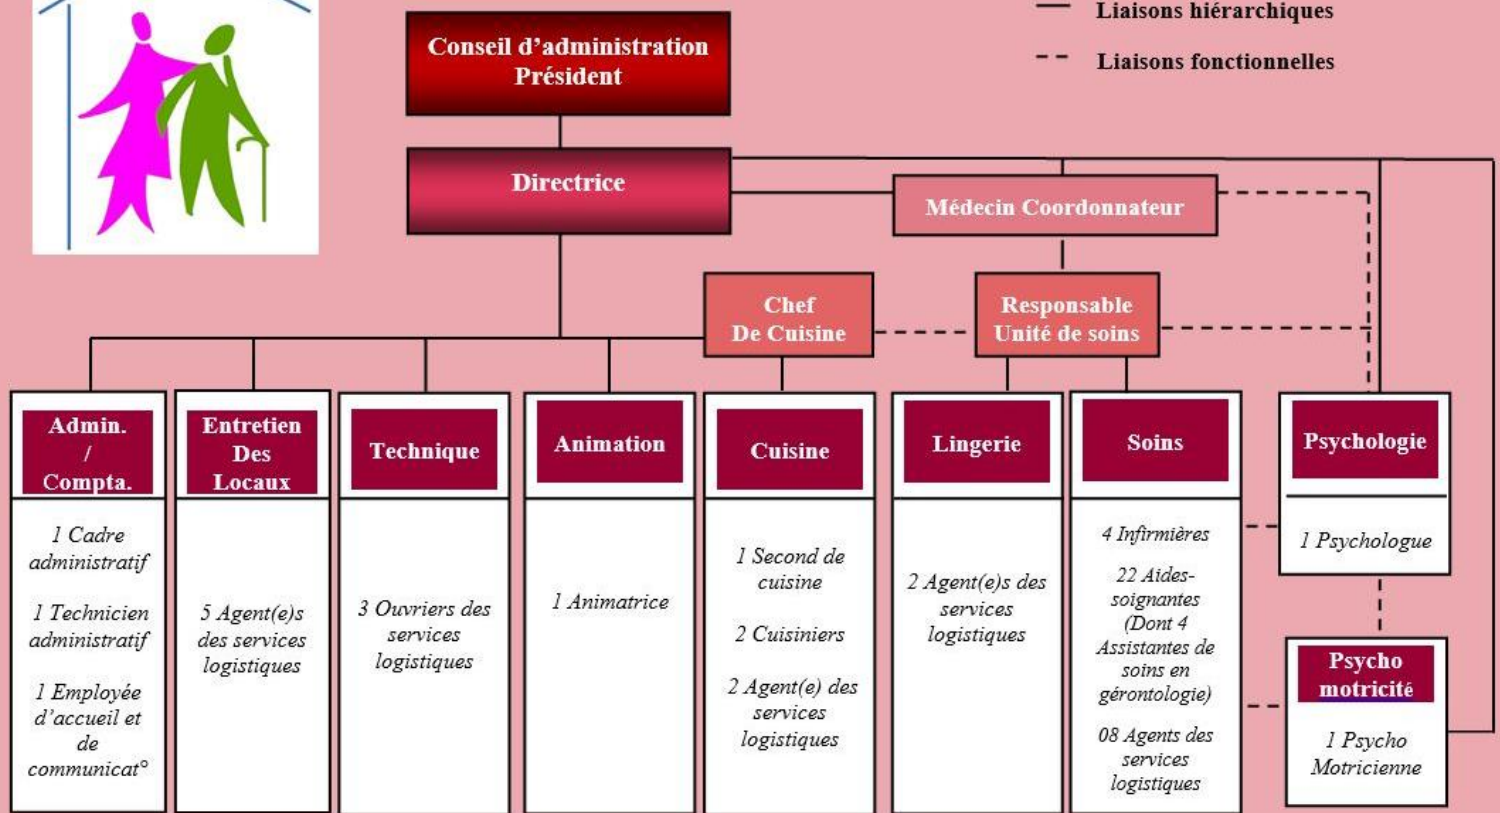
Liaisons hiérarchiques
Liaisons fonctionnelles

Conseil d'administration
Président

Directrice

Médecin Coordonnateur

Chef
De Cuisine

Responsable
Unité de soins

Admin.
/
Compta.

1 Cadre administratif

1 Technicien administratif

1 Employée d'accueil et de communicat°

Entretien
Des
Locaux

5 Agent(e)s des services logistiques

Technique

3 Ouvriers des services logistiques

Animation

1 Animatrice

Cuisine

1 Second de cuisine

2 Cuisiniers

2 Agent(e) des services logistiques

Lingerie

2 Agent(e)s des services logistiques

Soins

4 Infirmières

22 Aides-soignantes (Dont 4 Assistantes de soins en gérontologie)

08 Agents des services logistiques

Psychologie

1 Psychologue

Psycho
motricité

1 Psycho Motricienne